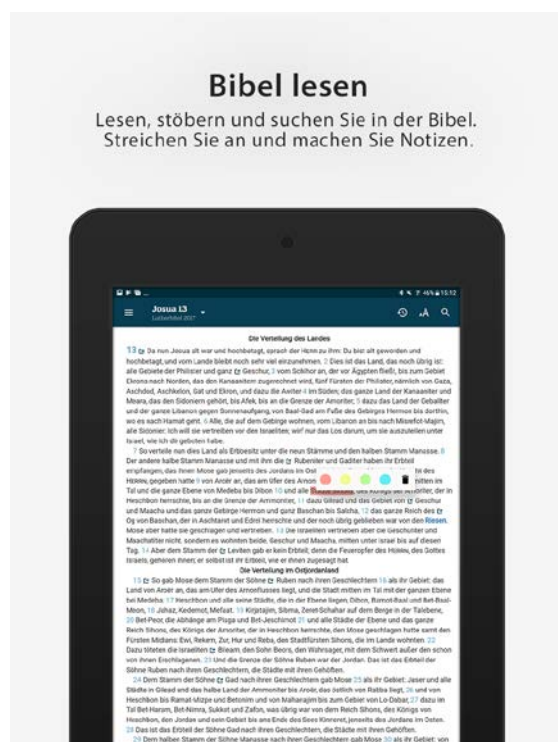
Bibel lesen

Lesen, stöbern und suchen Sie in der Bibel. Streichen Sie an und machen Sie Notizen.

Josua 13

Lutherbibel 2017

Die Verteilung des Landes

13 Da nun Josua alt war und hochbetagt, sprach der HERR zu ihm: Du bist alt geworden und hochbetagt, und vom Lande bleibt noch sehr viel einzunehmen. 2 Dies ist das Land, das noch übrig ist: alle Gebiete der Philister und ganz Geschur, 3 vom Schihor an, der vor Ägypten fließt, bis zum Gebiet Ekrons nach Norden, das den Kanaanitern zugerechnet wird, fünf Fürsten der Philister, nämlich von Gaza, Aschdod, Aschkelon, Gat und Ekron, und dazu die Awiter 4 im Süden; das ganze Land der Kanaaniter und Meara, das den Sidoniern gehört, bis Afek, bis an die Grenze der Amoriter; 5 dazu das Land der Gebaliter und der ganze Libanon gegen Sonnenaufgang, von Baal-Gad am Fuße des Gebirges Hermon bis dorthin, wo es nach Hamat geht. 6 Alle, die auf dem Gebirge wohnen, vom Libanon an bis nach Misrefot-Majim, alle Sidonier. Ich will sie vertreiben vor den Israeliten; wirf nur das Los darum, um sie auszuteilen unter Israel, wie ich dir geboten habe.

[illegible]

Die Verteilung im Ostjordanland

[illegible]